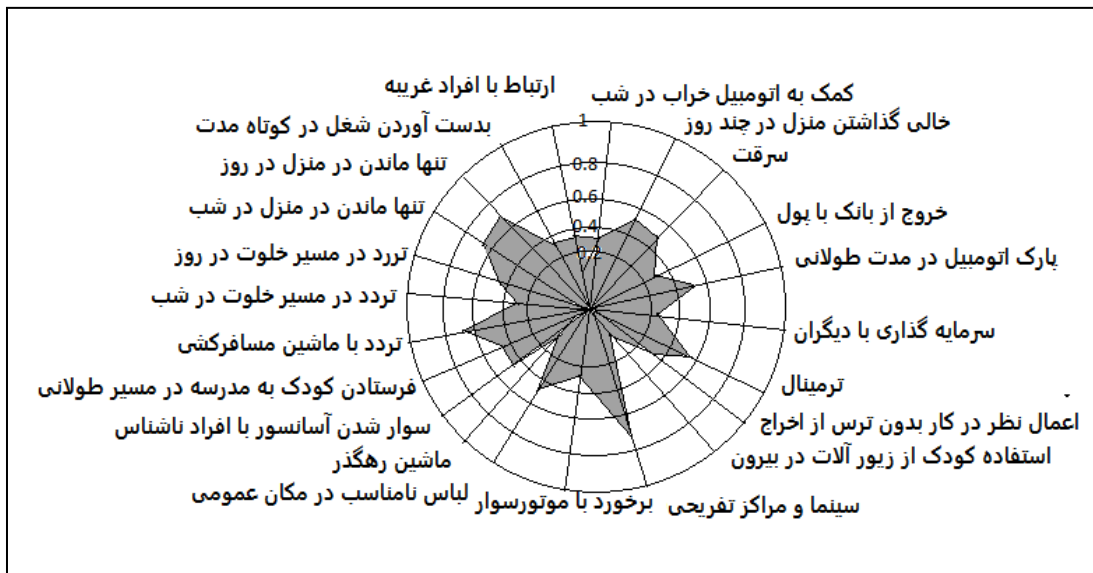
ارتباط با افراد غریبه
کمک به اتومبیل خراب در شب
بدست آوردن شغل در کوتاه مدت
خالی گذاشتن منزل در چند روز
سرقت
تنها ماندن در منزل در روز
تنها ماندن در منزل در شب
خروج از بانک با پول
ترود در مسیر خلوت در روز
پارک اتومبیل در مدت طولانی
تردد در مسیر خلوت در شب
تردد با ماشین مسافرکشی
سرمایه گذاری با دیگران
فرستادن کودک به مدرسه در مسیر طولانی
ترمینال
سوار شدن آسانسور با افراد ناشناس
اعمال نظر در کار بدون ترس از اخراج
ماشین رهگذر
استفاده کودک از زیور آلات در بیرون
لباس نامناسب در مکان عمومی
برخورد با موتورسوار
سینما و مراکز تفریحی
1
0.8
0.6
0.4
0.2
0